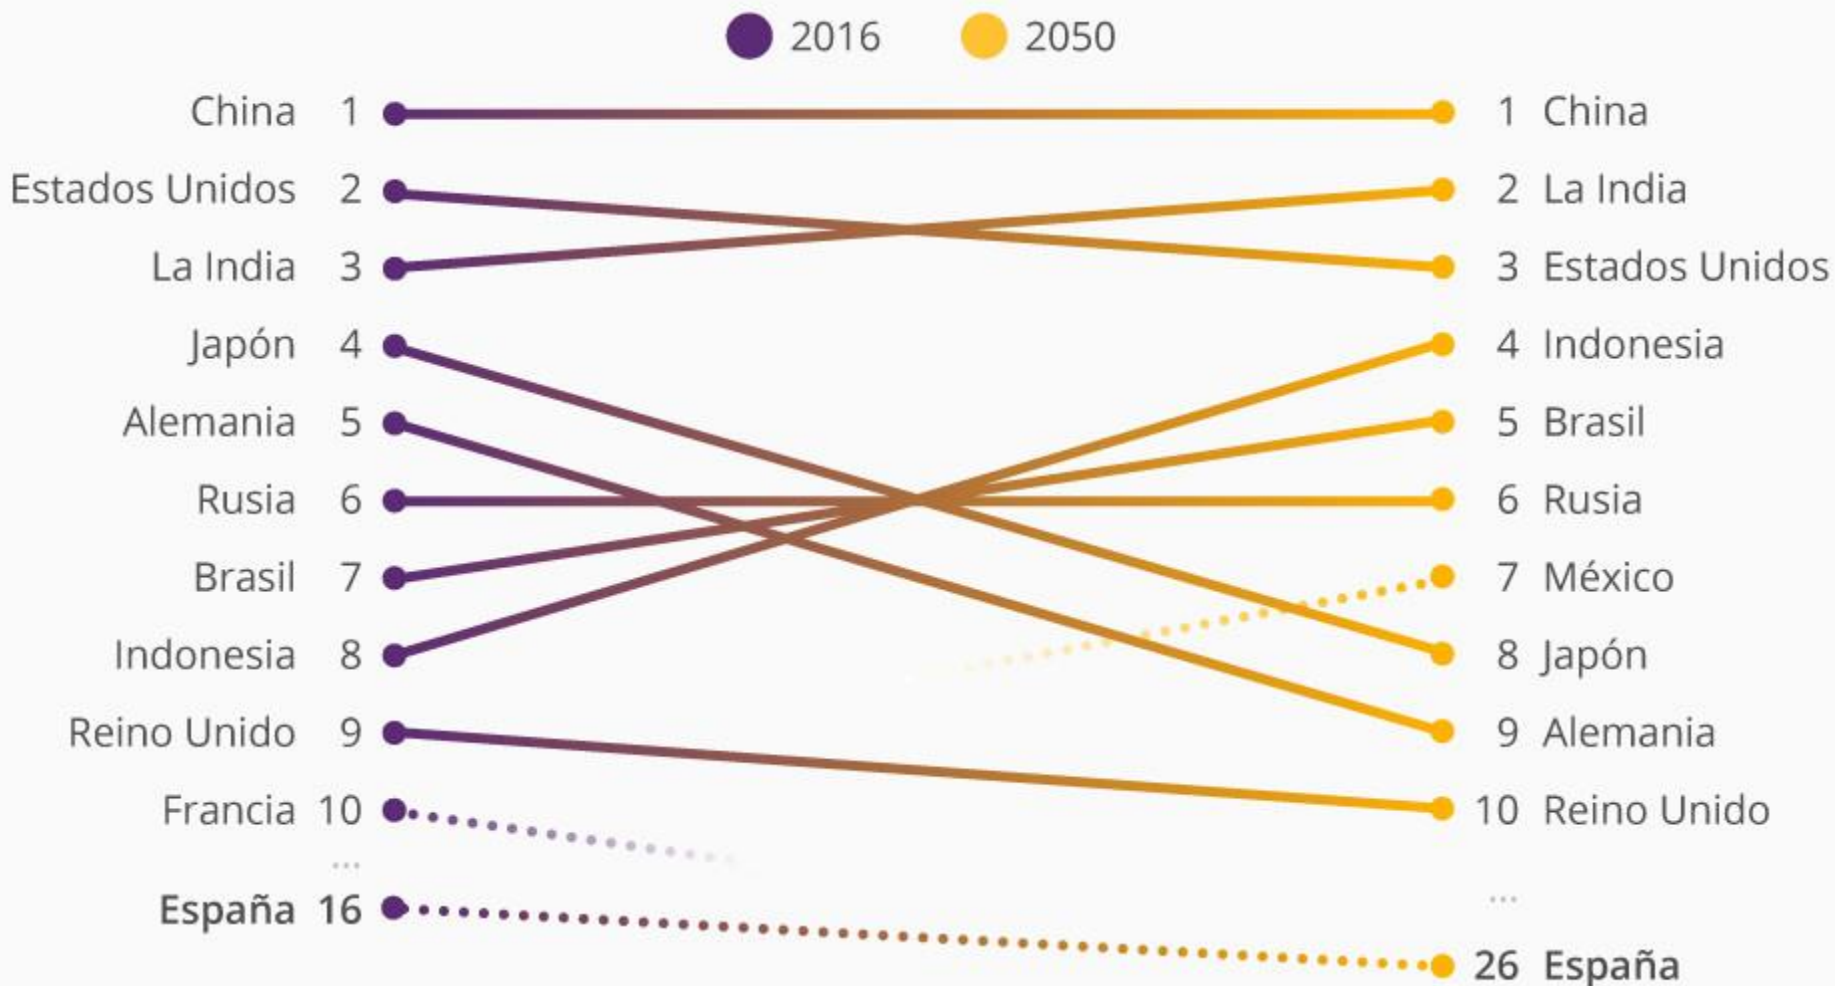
2016 2050

China 1
Estados Unidos 2
La India 3
Japón 4
Alemania 5
Rusia 6
Brasil 7
Indonesia 8
Reino Unido 9
Francia 10
...
España 16

1 China
2 La India
3 Estados Unidos
4 Indonesia
5 Brasil
6 Rusia
7 México
8 Japón
9 Alemania
10 Reino Unido
...
26 España